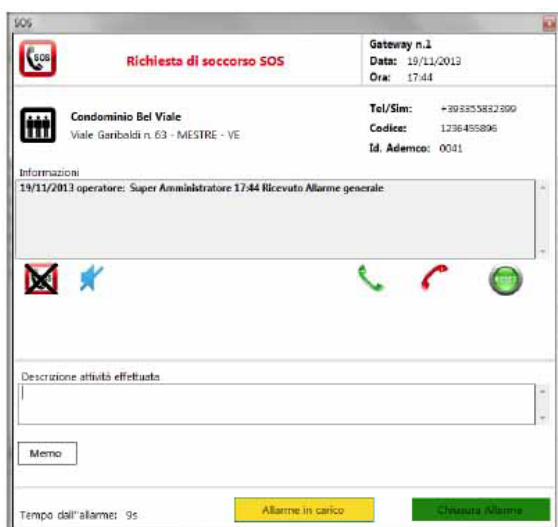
SOS

SOS

Richiesta di soccorso SOS

Gateway n.1
Data: 19/11/2013
Ora: 17:44

Condominio Bel Viale
Viale Garibaldi n. 63 - MESTRE - VE

Tel/Sim: +393355832399
Codice: 1236455896
Id. Ademco: 0041

Informazioni

19/11/2013 operatore: Super Amministratore 17:44 Ricevuto Allarme generale

RESET

Descrizione attività effettuata

Memo

Tempo dall'allarme: 9s

Allarme in carico

Chiusura Allarme